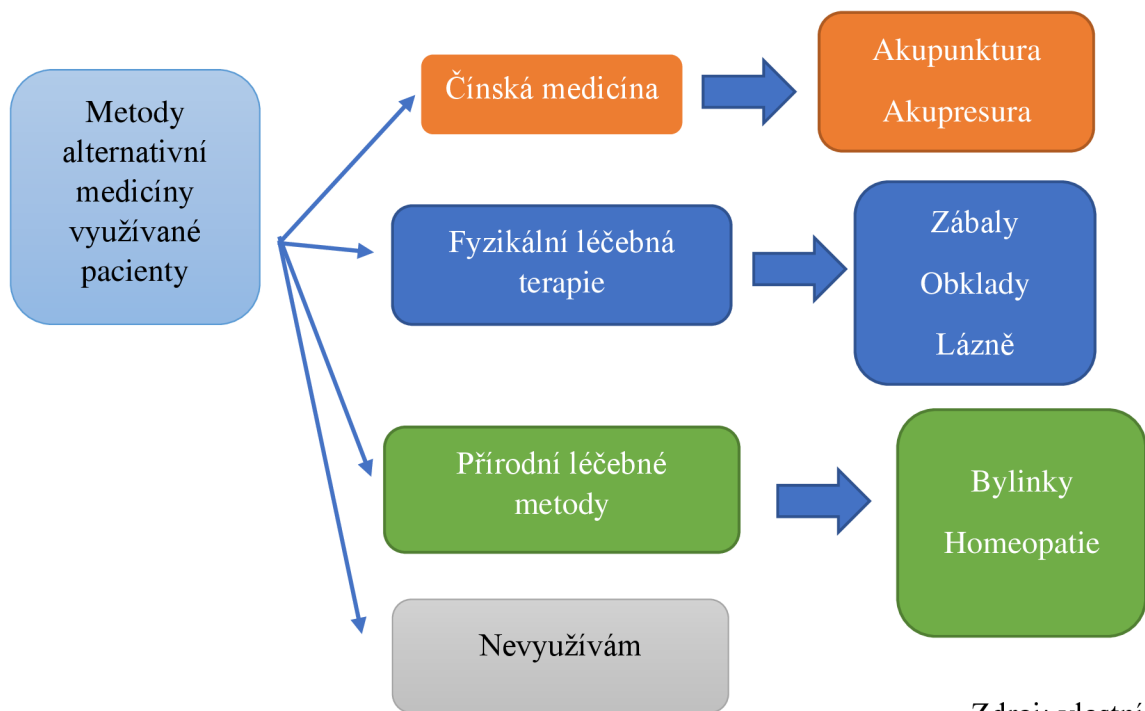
Metody alternativní medicíny využívané pacienty

Čínská medicína

Akupunktura

Akupresura

Fyzikální léčebná terapie

Zábaly

Obklady

Lázně

Přírodní léčebné metody

Bylinky

Homeopatie

Nevyužívám

Zdroj: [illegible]